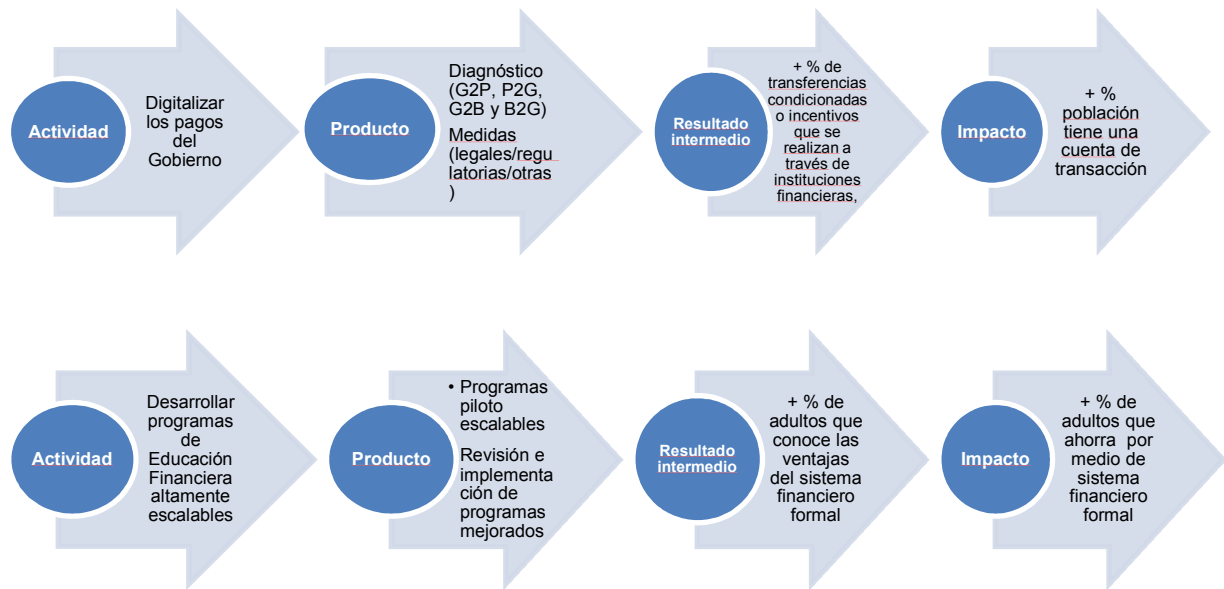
Actividad

Digitalizar los pagos del Gobierno

Producto

Diagnóstico (G2P, P2G, G2B y B2G)

Medidas (legales/regulatorias/otras)

Resultado intermedio

+ % de transferencias condicionadas o incentivos que se realizan a través de instituciones financieras,

Impacto

+ % población tiene una cuenta de transacción

Actividad

Desarrollar programas de Educación Financiera altamente escalables

Producto

• Programas piloto escalables

Revisión e implementación de programas mejorados

Resultado intermedio

+ % de adultos que conoce las ventajas del sistema financiero formal

Impacto

+ % de adultos que ahorra por medio de sistema financiero formal